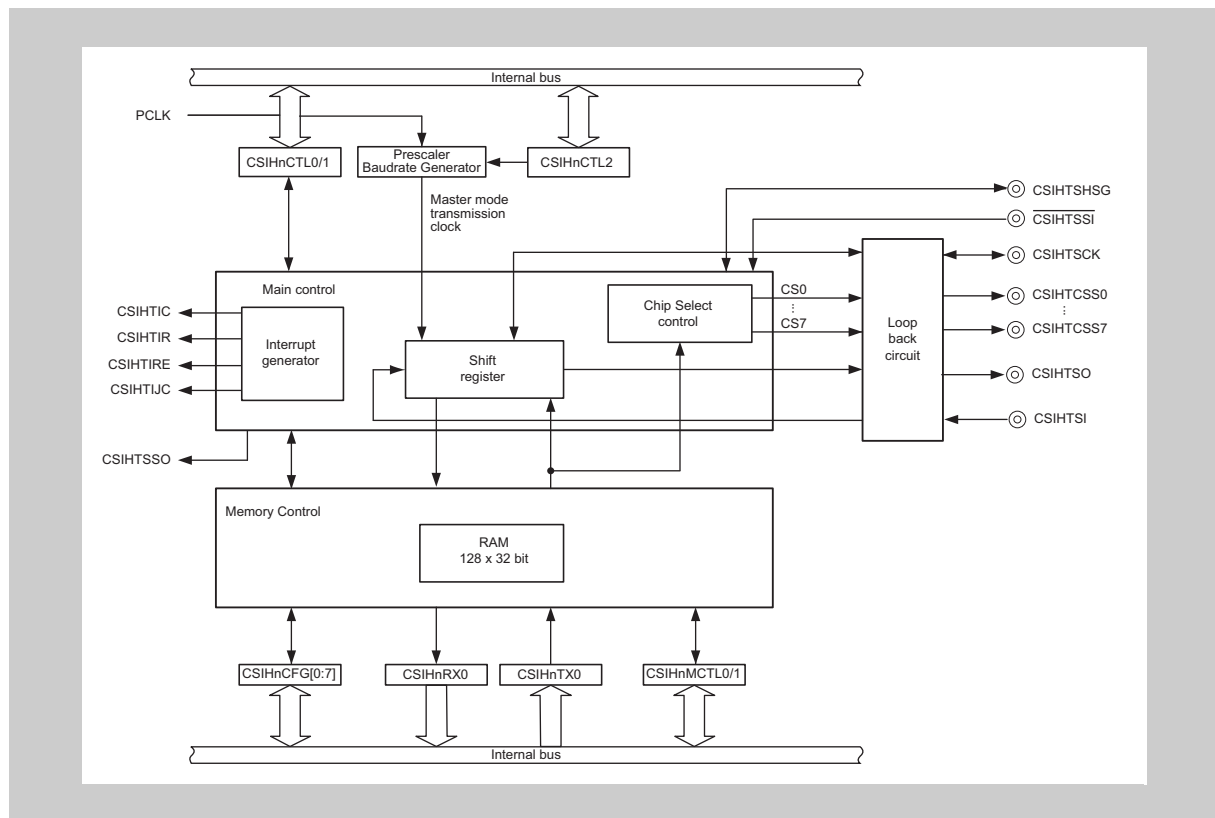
Internal bus

PCLK

CSIHnCTL0/1

Prescaler Baudrate Generator

CSIHnCTL2

Master mode transmission clock

CSIHTSHSG

$\overline{CSIHTSSI}$

CSIHTSCK

Main control

CSIHTIC

CSIHTIR

CSIHTIRE

CSIHTIJC

Interrupt generator

Shift register

Chip Select control

CS0

⋮

CS7

Loop back circuit

CSIHTCSS0

⋮

CSIHTCSS7

CSIHTSO

CSIHTSI

CSIHTSSO

Memory Control

RAM 128 x 32 bit

CSIHnCFG[0:7]

CSIHnRX0

CSIHnTX0

CSIHnMCTL0/1

Internal bus